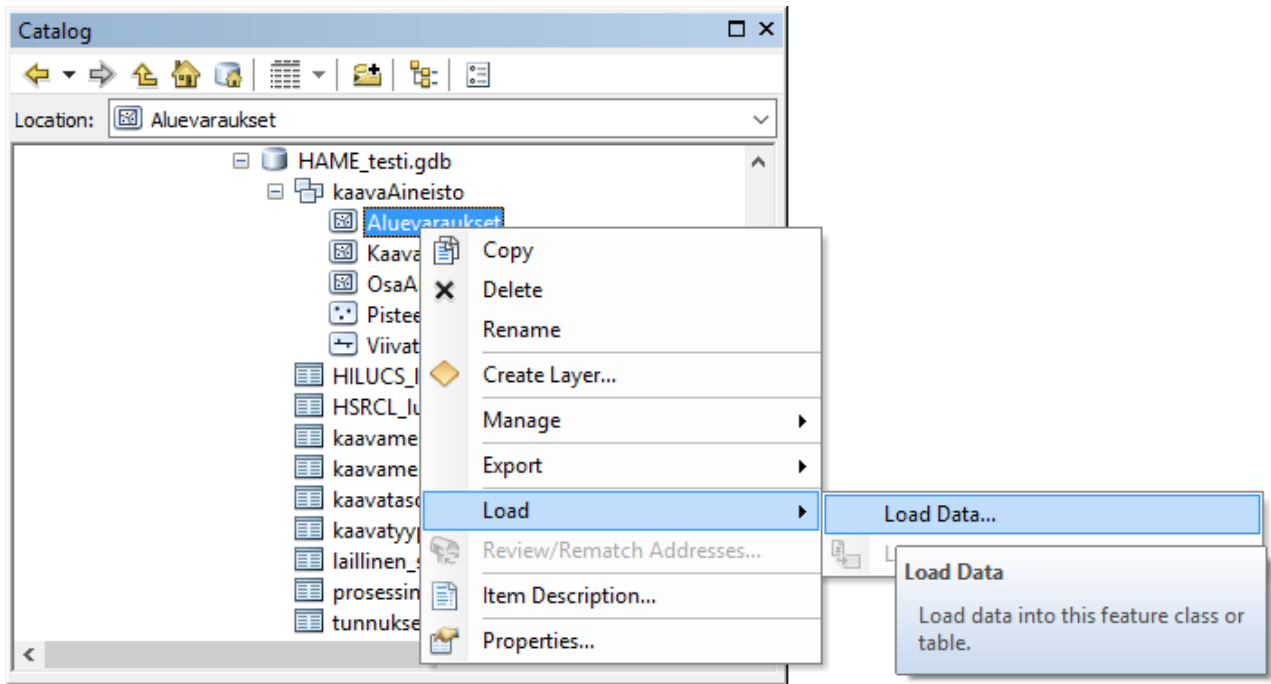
Catalog

Location: Aluevaraukset

HAME_testi.gdb
kaavaAineisto
Aluevaraukset
Kaava
OsaA
Pistee
Viivat
HILUCS_l
HSRCL_lu
kaavame
kaavame
kaavatas
kaavatyy
laillinen_
prosessin
tunnukse

Copy
Delete
Rename
Create Layer...
Manage
Export
Load
Review/Rematch Addresses...
Item Description...
Properties...

Load Data...
L

Load Data
Load data into this feature class or table.